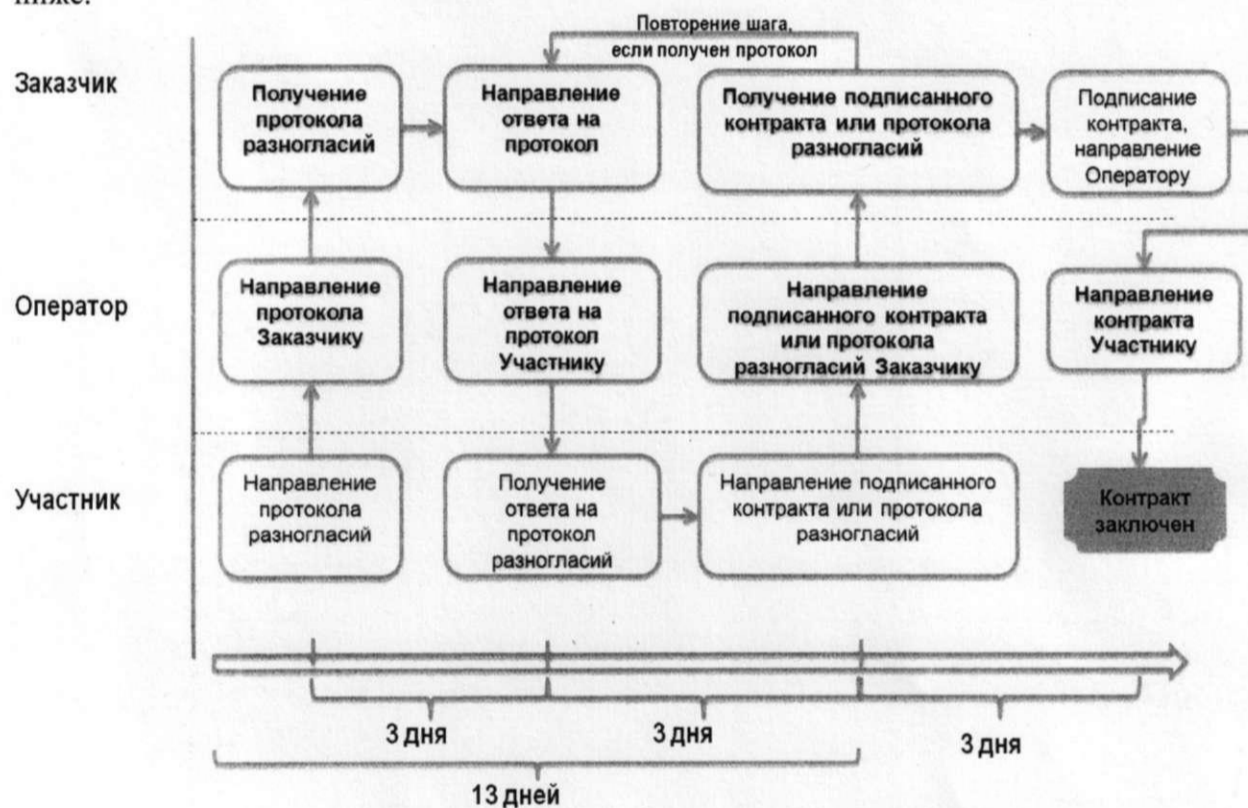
ниже.

Повторение шага, если получен протокол

Заказчик

Получение протокола разногласий

Направление ответа на протокол

Получение подписанного контракта или протокола разногласий

Подписание контракта, направление Оператору

Оператор

Направление протокола Заказчику

Направление ответа на протокол Участнику

Направление подписанного контракта или протокола разногласий Заказчику

Направление контракта Участнику

Участник

Направление протокола разногласий

Получение ответа на протокол разногласий

Направление подписанного контракта или протокола разногласий

Контракт заключен

3 дня

3 дня

3 дня

13 дней